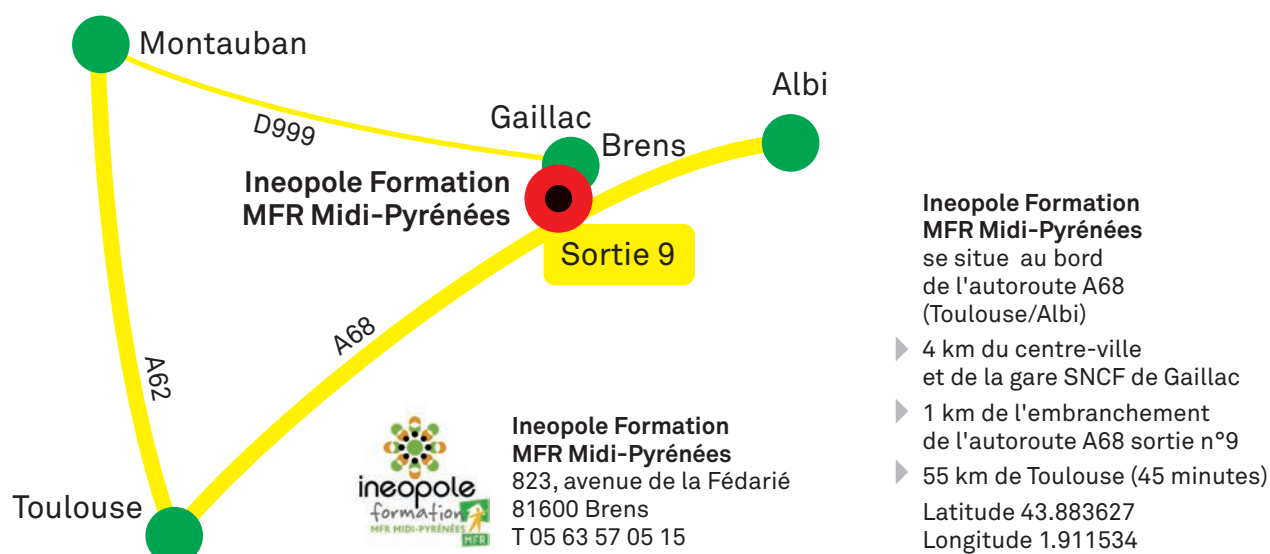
Montauban

Albi

D999

Gaillac

Brens

Ineopole Formation
MFR Midi-Pyrénées

Sortie 9

A68

A62

Toulouse

ineopole formation MFR MIDI-PYRÉNÉES MFR

Ineopole Formation
MFR Midi-Pyrénées
823, avenue de la Fédarié
81600 Brens
T 05 63 57 05 15

Ineopole Formation
MFR Midi-Pyrénées
se situe au bord de l'autoroute A68 (Toulouse/Albi)

4 km du centre-ville et de la gare SNCF de Gaillac

1 km de l'embranchement de l'autoroute A68 sortie n°9

55 km de Toulouse (45 minutes)

Latitude 43.883627
Longitude 1.911534